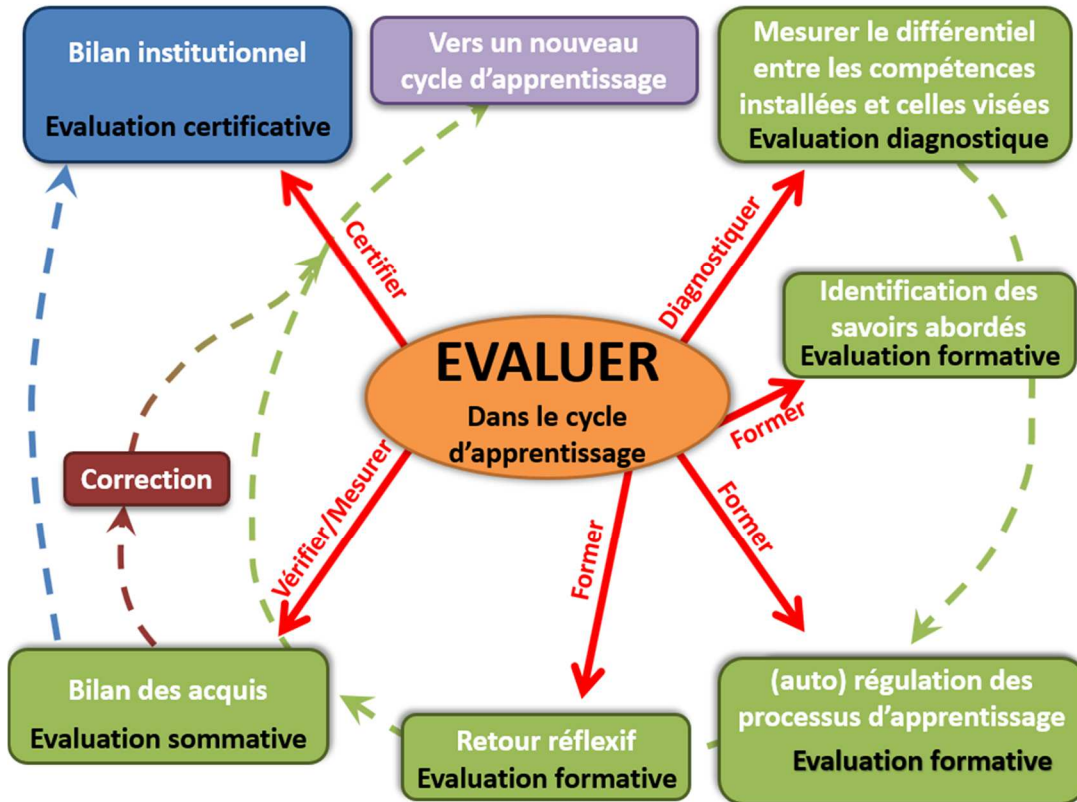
Bilan institutionnel

Evaluation certificative

Vers un nouveau cycle d'apprentissage

Mesurer le différentiel entre les compétences installées et celles visées

Evaluation diagnostique

Certifier

Diagnostiquer

Identification des savoirs abordés

Evaluation formative

EVALUER

Dans le cycle d'apprentissage

Former

Correction

Vérifier/Mesurer

Former

Former

Bilan des acquis

Evaluation sommative

Retour réflexif

Evaluation formative

(auto) régulation des processus d'apprentissage

Evaluation formative